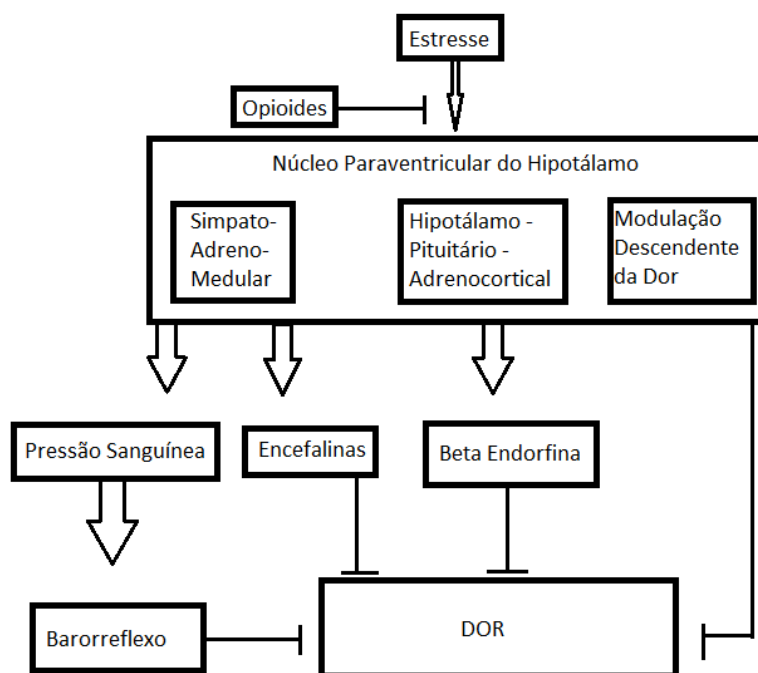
Estresse

Opioides

Núcleo Paraventricular do Hipotálamo

Simpato-Adreno-Medular

Hipotálamo - Pituitário - Adrenocortical

Modulação Descendente da Dor

Pressão Sanguínea

Encefalinas

Beta Endorfina

Barorreflexo

DOR